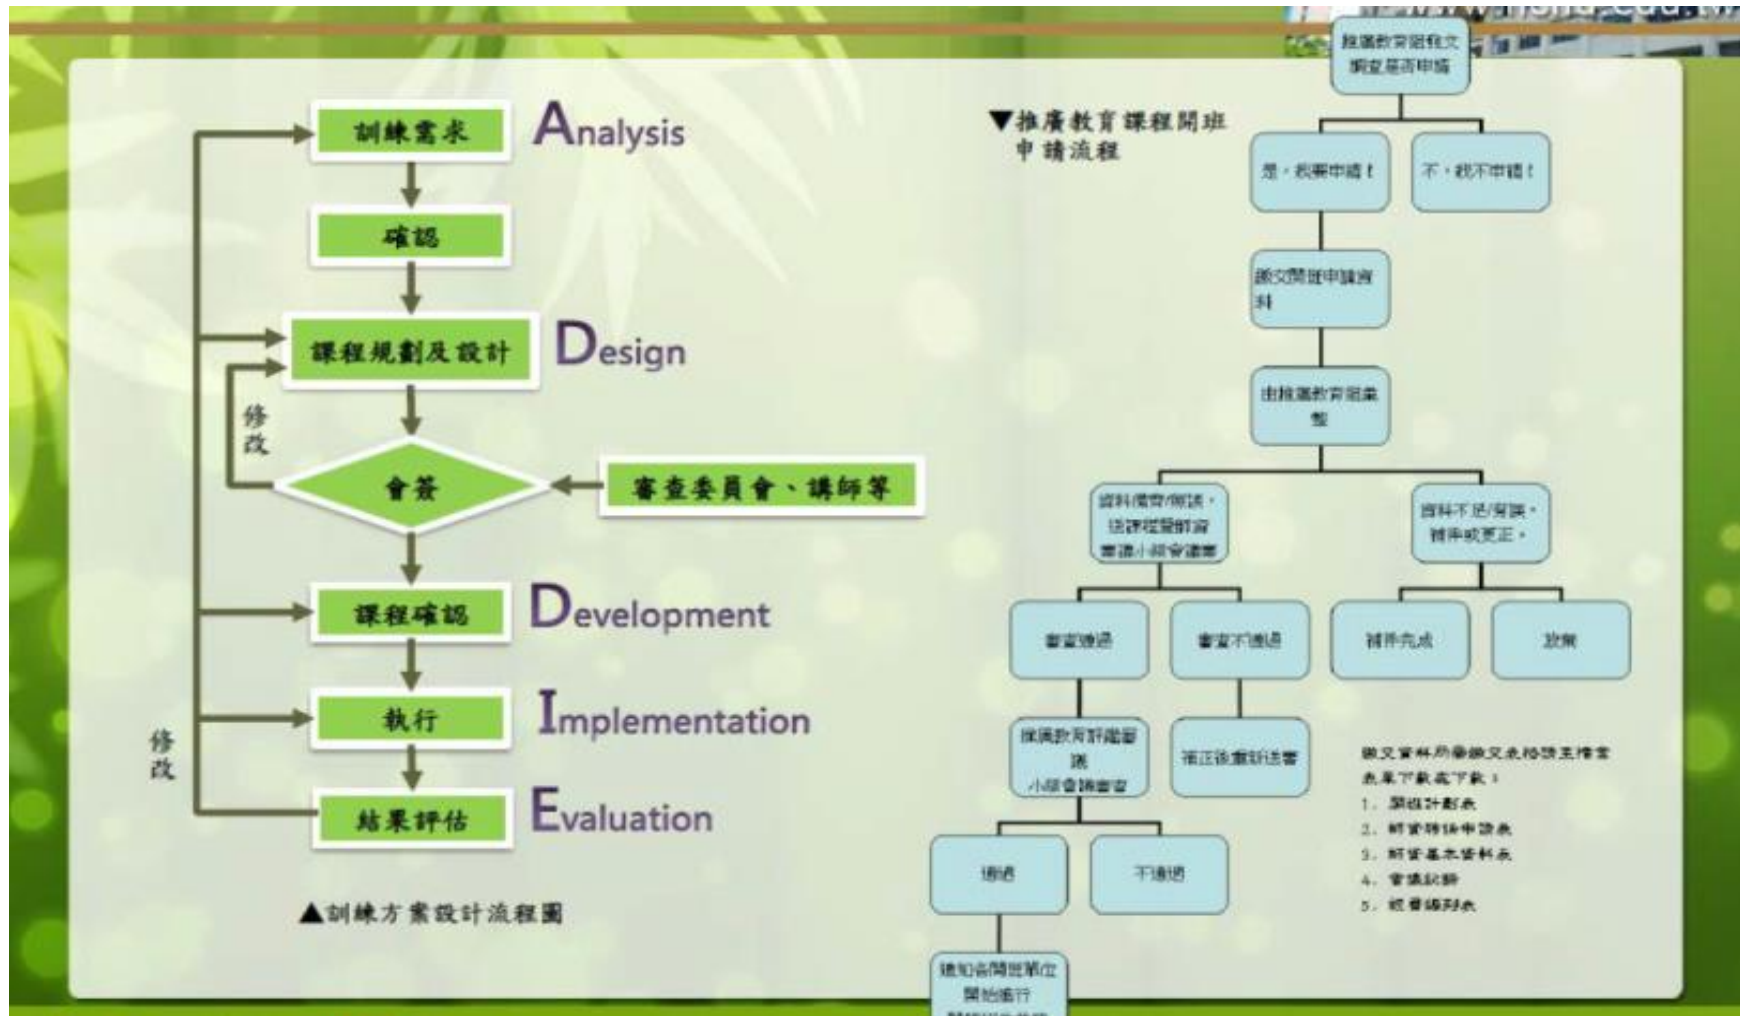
訓練需求 Analysis

確認

課程規劃及設計 Design

修改

會簽

審查委員會、講師等

課程確認 Development

執行 Implementation

修改

結果評估 Evaluation

▲訓練方案設計流程圖

▼推廣教育課程開班申請流程

推廣教育組發文調查是否申請

是，我要申請！

不，我不申請！

擬文開班申請資料

由推廣教育組彙整

資料備齊/無誤，送課程開班審議小組會議審

資料不足/有誤，補件或更正。

審查通過

審查不通過

補件完成

放棄

推廣教育評鑑審議小組會議審查

補正後重新送審

通過

不通過

通知各開班單位開始進行

擬文資料與參擬文表格請至推管表單下載區下載：
1. 開班計劃表
2. 師資聘請申請表
3. 師資基本資料表
4. 會議記錄
5. 經費編列表